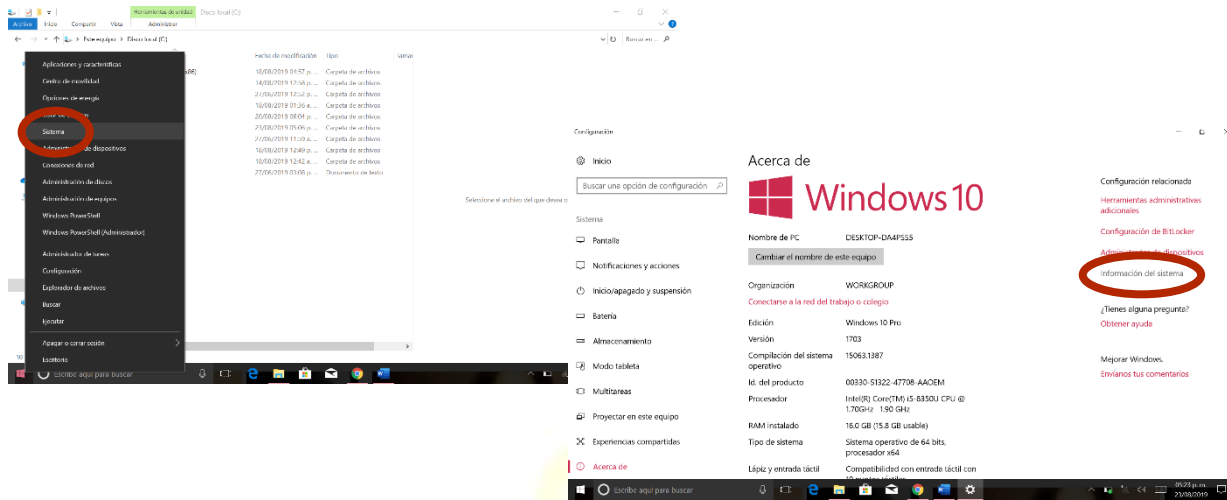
Herramientas de unidad | Disco local (C:)
Archivo | Inicio | Compartir | Vista | Administrar
Este equipo > Disco local (C:)
Buscar en ...
Fecha de modificación | Tipo | Tamaño
18/08/2019 04:57 p. m. | Carpeta de archivos
14/08/2019 12:58 p. m. | Carpeta de archivos
27/06/2019 12:52 p. m. | Carpeta de archivos
10/08/2019 01:36 a. m. | Carpeta de archivos
20/08/2019 08:04 p. m. | Carpeta de archivos
23/08/2019 05:06 p. m. | Carpeta de archivos
27/06/2019 11:39 a. m. | Carpeta de archivos
10/08/2019 12:49 p. m. | Carpeta de archivos
10/08/2019 12:42 a. m. | Carpeta de archivos
27/06/2019 03:08 p. m. | Documento de texto
Seleccione el archivo del que desea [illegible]

Aplicaciones y características
Centro de movilidad
Opciones de energía
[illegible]
Sistema
Administrador de dispositivos
Conexiones de red
Administración de discos
Administración de equipos
Windows PowerShell
Windows PowerShell (Administrador)
Administrador de tareas
Configuración
Explorador de archivos
Buscar
Ejecutar
Apagar o cerrar sesión
Escritorio
Escribe aquí para buscar

Configuración
Inicio
Buscar una opción de configuración
Sistema
Pantalla
Notificaciones y acciones
Inicio/apagado y suspensión
Batería
Almacenamiento
Modo tableta
Multitareas
Proyectar en este equipo
Experiencias compartidas
Acerca de

Acerca de
Windows 10
Nombre de PC | DESKTOP-DA4PS55
Cambiar el nombre de este equipo
Organización | WORKGROUP
Conectarse a la red del trabajo o colegio
Edición | Windows 10 Pro
Versión | 1703
Compilación del sistema operativo | 15063.1387
Id. del producto | 00330-51322-47708-AAOEM
Procesador | Intel(R) Core(TM) i5-8350U CPU @ 1.70GHz 1.90 GHz
RAM instalado | 16.0 GB (15.8 GB usable)
Tipo de sistema | Sistema operativo de 64 bits, procesador x64
Lápiz y entrada táctil | Compatibilidad con entrada táctil con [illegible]

Configuración relacionada
Herramientas administrativas adicionales
Configuración de BitLocker
Administrador de dispositivos
Información del sistema
¿Tienes alguna pregunta?
Obtener ayuda
Mejorar Windows.
Envíanos tus comentarios
Escribe aquí para buscar
05:23 p. m.
23/08/2019